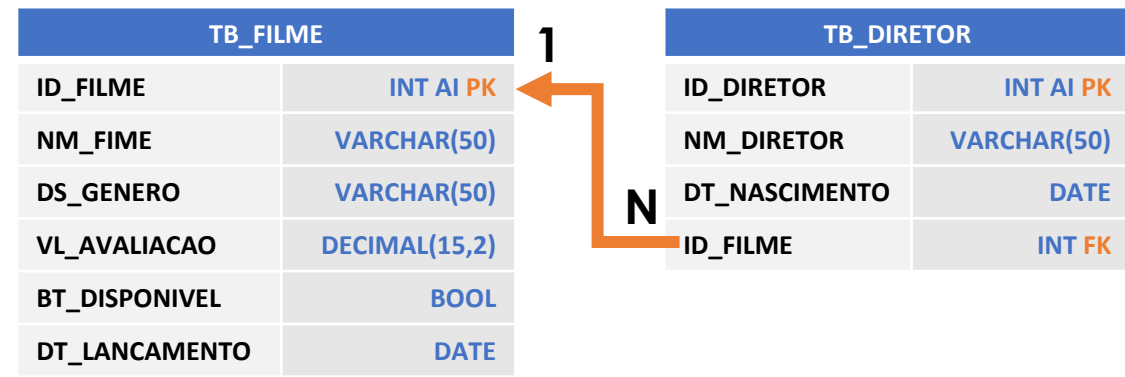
| TB_FILME | |
|---|---|
| ID_FILME | INT AI PK |
| NM_FIME | VARCHAR(50) |
| DS_GENERO | VARCHAR(50) |
| VL_AVALIACAO | DECIMAL(15,2) |
| BT_DISPONIVEL | BOOL |
| DT_LANCAMENTO | DATE |

1

N

| TB_DIRETOR | |
|---|---|
| ID_DIRETOR | INT AI PK |
| NM_DIRETOR | VARCHAR(50) |
| DT_NASCIMENTO | DATE |
| ID_FILME | INT FK |